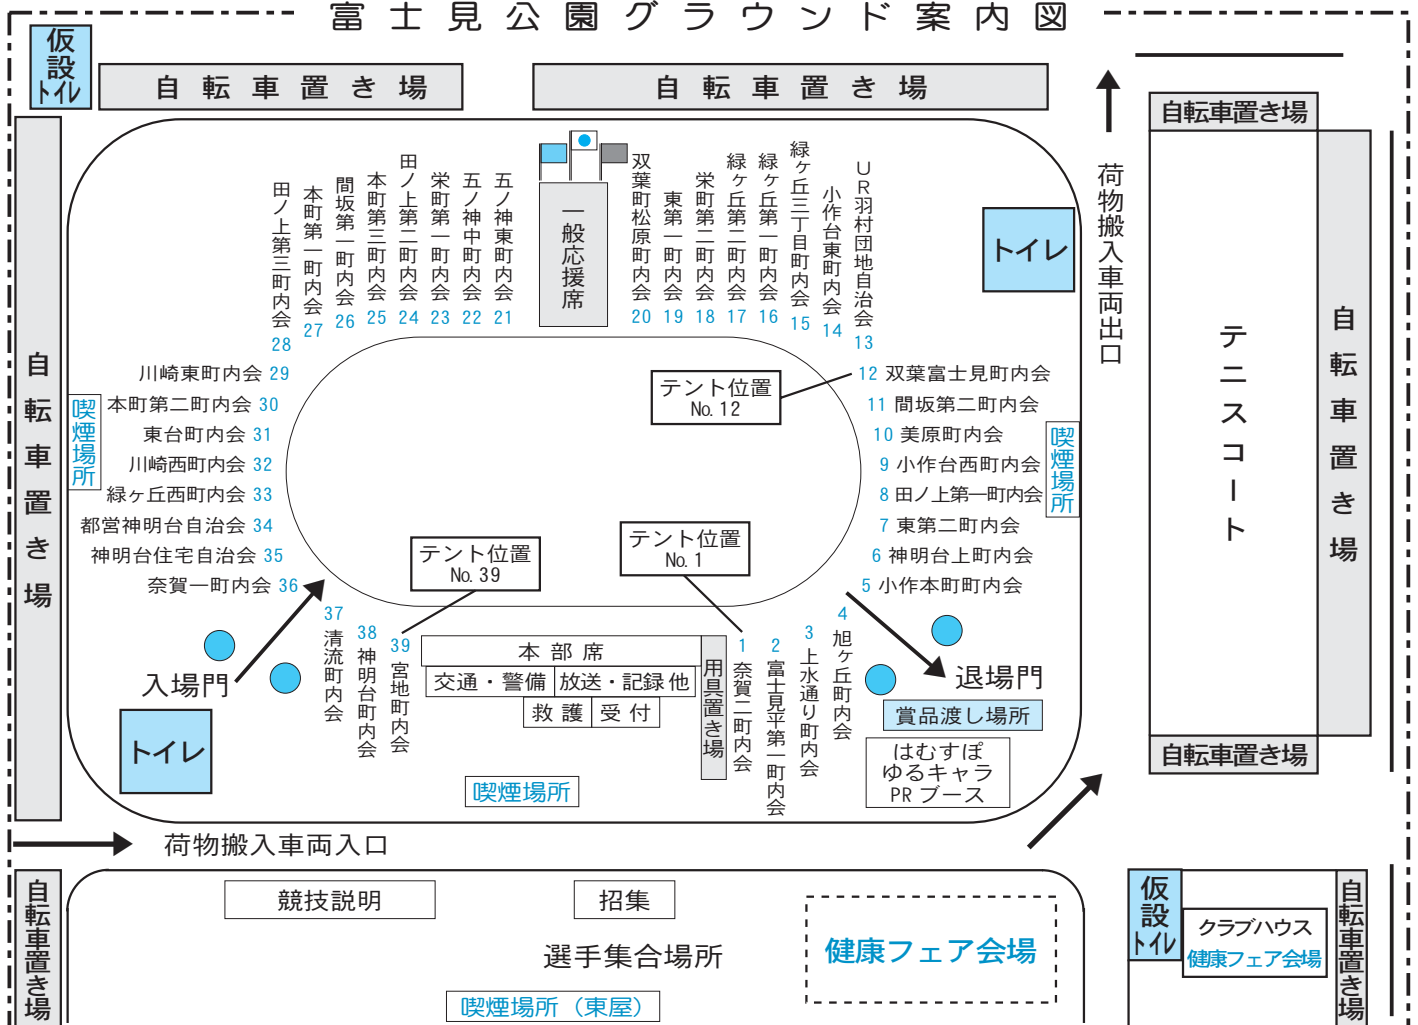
富士見公園グラウンド案内図

仮設トイレ

自転車置き場

自転車置き場

自転車置き場

一般応援席

田ノ上第三町内会 28
本町第一町内会 27
間坂第一町内会 26
本町第三町内会 25
田ノ上第二町内会 24
栄町第一町内会 23
五ノ神中町内会 22
五ノ神東町内会 21
双葉町松原町内会 20
東第一町内会 19
栄町第二町内会 18
緑ヶ丘第二町内会 17
緑ヶ丘第一町内会 16
緑ヶ丘三丁目町内会 15
小作台東町内会 14
UR羽村団地自治会 13

トイレ

荷物搬入車両出口

自転車置き場

テニスコート

自転車置き場

自転車置き場

川崎東町内会 29
本町第二町内会 30
東台町内会 31
川崎西町内会 32
緑ヶ丘西町内会 33
都営神明台自治会 34
神明台住宅自治会 35
奈賀一町内会 36

喫煙場所

テント位置
No. 12

12 双葉富士見町内会
11 間坂第二町内会
10 美原町内会
9 小作台西町内会
8 田ノ上第一町内会
7 東第二町内会
6 神明台上町内会
5 小作本町町内会

喫煙場所

テント位置
No. 39

テント位置
No. 1

入場門

トイレ

37 清流町内会
38 神明台町内会
39 宮地町内会

本部席
交通・警備 | 放送・記録他
救護 | 受付

用具置き場

1 奈賀二町内会
2 富士見平第一町内会
3 上水通り町内会
4 旭ヶ丘町内会

退場門

賞品渡し場所

はむすび
ゆるキャラ
PR ブース

喫煙場所

荷物搬入車両入口

自転車置き場

競技説明

招集

選手集合場所

健康フェア会場

喫煙場所（東屋）

仮設トイレ

クラブハウス
健康フェア会場

自転車置き場